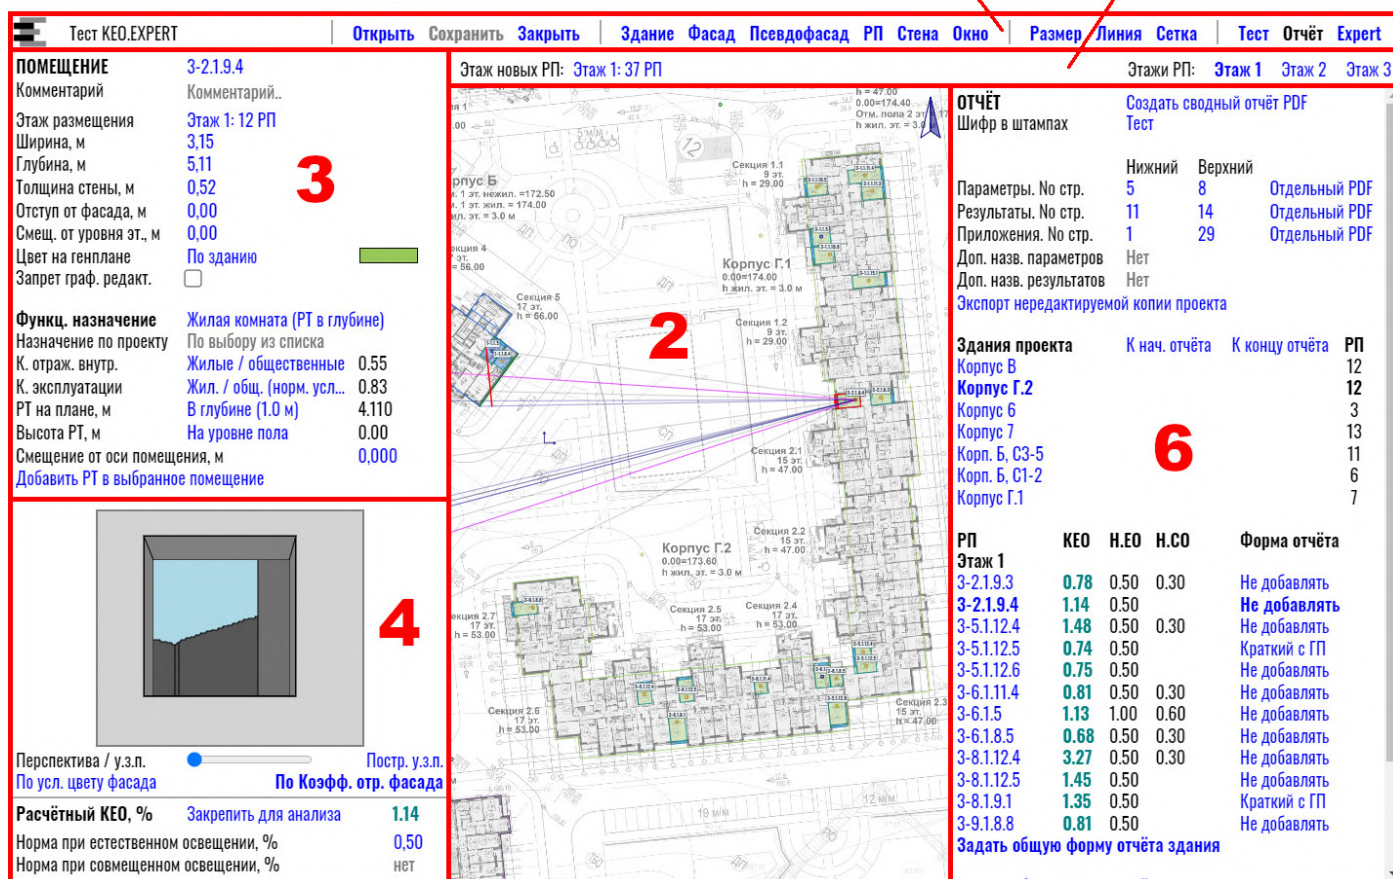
Тест KEO.EXPERT | Открыть Сохранить Закрыть | Здание Фасад Псевдофасад РП Стена Окно | Размер Линия Сетка | Тест Отчёт Expert

ПОМЕЩЕНИЕ 3-2.1.9.4
Комментарий Комментарий..
Этаж размещения Этаж 1: 12 РП
Ширина, м 3,15
Глубина, м 5,11
Толщина стены, м 0,52
Отступ от фасада, м 0,00
Смещ. от уровня эт., м 0,00
Цвет на генплане По зданию
Запрет граф. редакт.

Функц. назначение Жилая комната (РТ в глубине)
Назначение по проекту По выбору из списка
К. отраж. внутр. Жилые / общественные 0.55
К. эксплуатации Жил. / общ. (норм. усл... 0.83
РТ на плане, м В глубине (1.0 м) 4.110
Высота РТ, м На уровне пола 0.00
Смещение от оси помещения, м 0,000
Добавить РТ в выбранное помещение

3

Этаж новых РП: Этаж 1: 37 РП
Этажи РП: Этаж 1 Этаж 2 Этаж 3

Корпус Б
Секция 1.1 9 эт. h = 29.00
Корпус Г.1 0.00=174.00 h жил. эт. = 3.0 м
Секция 5 17 эт. h = 66.00
Секция 1.2 9 эт. h = 29.00
Секция 2.1 15 эт. h = 47.00
Секция 2.2 15 эт. h = 47.00
Корпус Г.2 0.00=173.60 h жил. эт. = 3.0 м
Секция 2.5 17 эт. h = 53.00
Секция 2.4 17 эт. h = 53.00
Секция 2.7 17 эт. h = 53.00
Секция 2.6 17 эт. h = 53.00
Секция 2.3 15 эт. h = 47.00
h = 47.00 0.00=174.40 Отм. пола 2 эт. h жил. эт. = 3.0
19 м/м
12 м/м

2

ОТЧЁТ Создать сводный отчёт PDF
Шифр в штампах Тест
Нижний Верхний
Параметры. No стр. 5 8 Отдельный PDF
Результаты. No стр. 11 14 Отдельный PDF
Приложения. No стр. 1 29 Отдельный PDF
Доп. назв. параметров Нет
Доп. назв. результатов Нет
Экспорт нередактируемой копии проекта

Здания проекта К нач. отчёта К концу отчёта РП
Корпус В 12
Корпус Г.2 12
Корпус 6 3
Корпус 7 13
Корп. Б, С3-5 11
Корп. Б, С1-2 6
Корпус Г.1 7

6

| РП | КЕО | Н.ЕО | Н.СО | Форма отчёта |
|---|---|---|---|---|
| Этаж 1 | | | | |
| 3-2.1.9.3 | 0.78 | 0.50 | 0.30 | Не добавлять |
| 3-2.1.9.4 | 1.14 | 0.50 | | Не добавлять |
| 3-5.1.12.4 | 1.48 | 0.50 | 0.30 | Не добавлять |
| 3-5.1.12.5 | 0.74 | 0.50 | | Краткий с ГП |
| 3-5.1.12.6 | 0.75 | 0.50 | | Не добавлять |
| 3-6.1.11.4 | 0.81 | 0.50 | 0.30 | Не добавлять |
| 3-6.1.5 | 1.13 | 1.00 | 0.60 | Не добавлять |
| 3-6.1.8.5 | 0.68 | 0.50 | 0.30 | Не добавлять |
| 3-8.1.12.4 | 3.27 | 0.50 | 0.30 | Не добавлять |
| 3-8.1.12.5 | 1.45 | 0.50 | | Не добавлять |
| 3-8.1.9.1 | 1.35 | 0.50 | | Краткий с ГП |
| 3-9.1.8.8 | 0.81 | 0.50 | | Не добавлять |

Задать общую форму отчёта здания

4

Перспектива / у.з.п. Постр. у.з.п.
По усл. цвету фасада По Коэфф. отр. фасада
Расчётный КЕО, % Закрепить для анализа 1.14
Норма при естественном освещении, % 0,50
Норма при совмещенном освещении, % нет